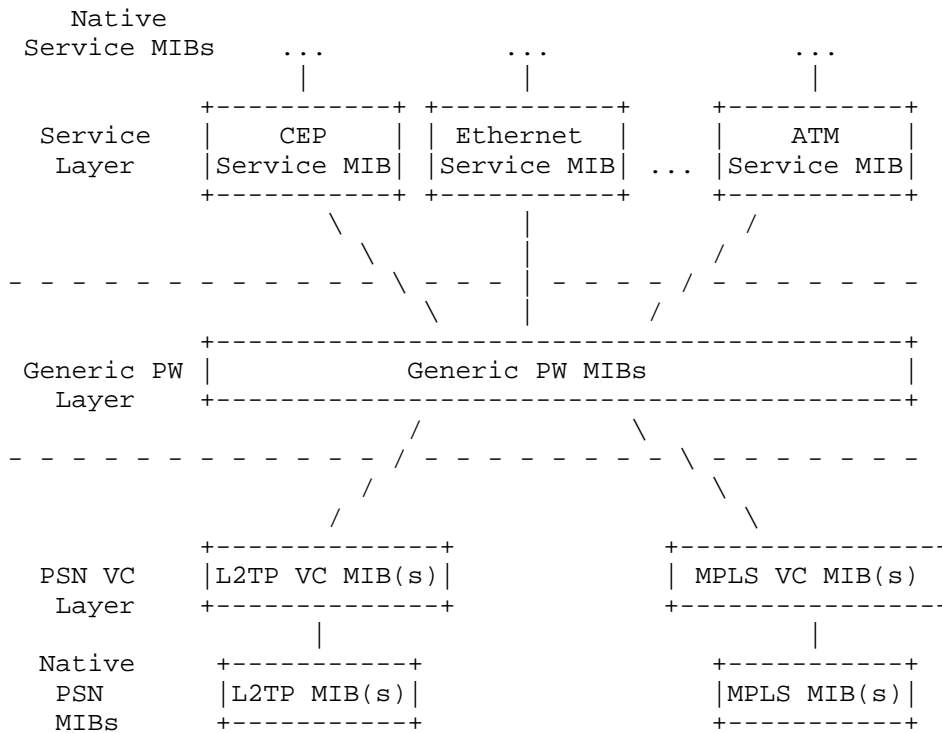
Native Service MIBs

...

...

...

Service Layer

CEP Service MIB

Ethernet Service MIB

...

ATM Service MIB

Generic PW Layer

Generic PW MIBs

PSN VC Layer

L2TP VC MIB(s)

MPLS VC MIB(s)

Native PSN MIBs

L2TP MIB(s)

MPLS MIB(s)